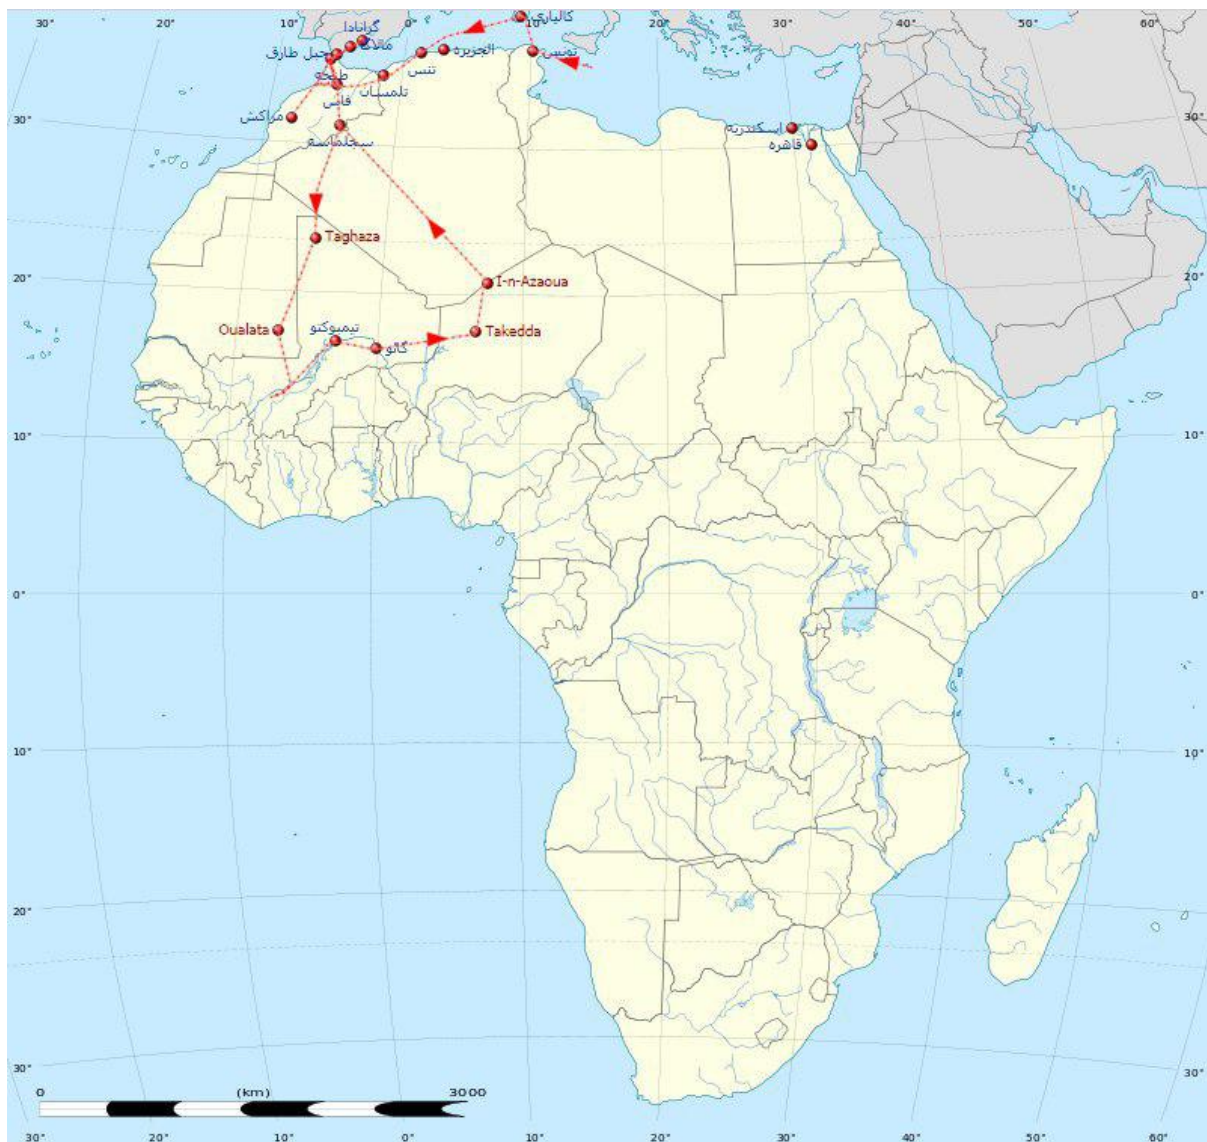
30° 20° 10° 0° 10° 20° 30° 40° 50° 60°

کالیاری
گرانادا
مالقه
جبل طارق
الجزیره
تنس
تونس
طنجه
تلمسان
فاس
مراکش
سجلماسه
اسکندریه
قاهره

Taghaza
I-n-Azaoua
Oualata
تیمبوکتو
گائو
Takedda

30° 20° 10° 0° 10° 20° 30°
30° 20° 10° 0° 10° 20° 30°

0 (km) 3000

30° 20° 10° 0° 10° 20° 30° 40° 50° 60°